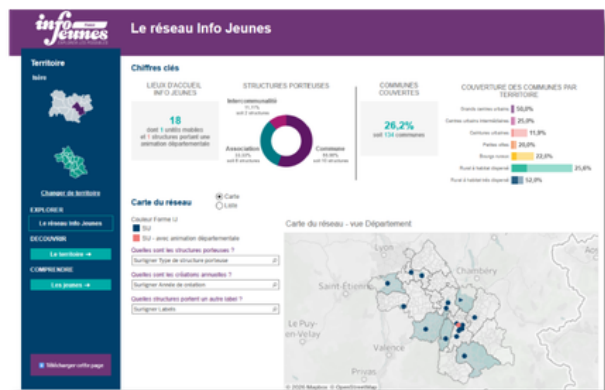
info jeunes

Le réseau Info Jeunes

Territoire

Isère

Changer de territoire

EXPLORER

Le réseau Info Jeunes

DECOUVRIR

Le territoire →

COMPRENDRE

Les jeunes →

Télécharger cette page

Chiffres clés

LIEUX D'ACCUEIL INFO JEUNES

18

dont 1 unités mobiles et 1 structures portant une animation départementale

STRUCTURES PORTEUSES

Intercommunalité 11,1% soit 2 structures

Association 33,3% soit 6 structures

Commune 55,6% soit 10 structures

COMMUNES COUVERTES

26,2%

soit 134 communes

COUVERTURE DES COMMUNES PAR TERRITOIRE

| | |
|---|---|
| Grands centres urbains | 50,0% |
| Centres urbains intermédiaires | 25,0% |
| Ceintures urbaines | 11,9% |
| Petites villes | 25,0% |
| Bourgs ruraux | 22,0% |
| Rural à habitat dispersé | 31,6% |
| Rural à habitat très dispersé | 12,0% |

Carte du réseau

Carte

Liste

Couleur Forme IJ

SIJ

SIJ - avec animation départementale

Quelles sont les structures porteuses ?

Surligner Type de structure porteuse

Quelles sont les créations annuelles ?

Surligner Année de création

Quelles structures portent un autre label ?

Surligner Labels

Carte du réseau - vue Département

Saint-Étienne

Chambéry

Le Puy-en-Velay

Valence

© 2020 Mapbox © OpenStreetMap